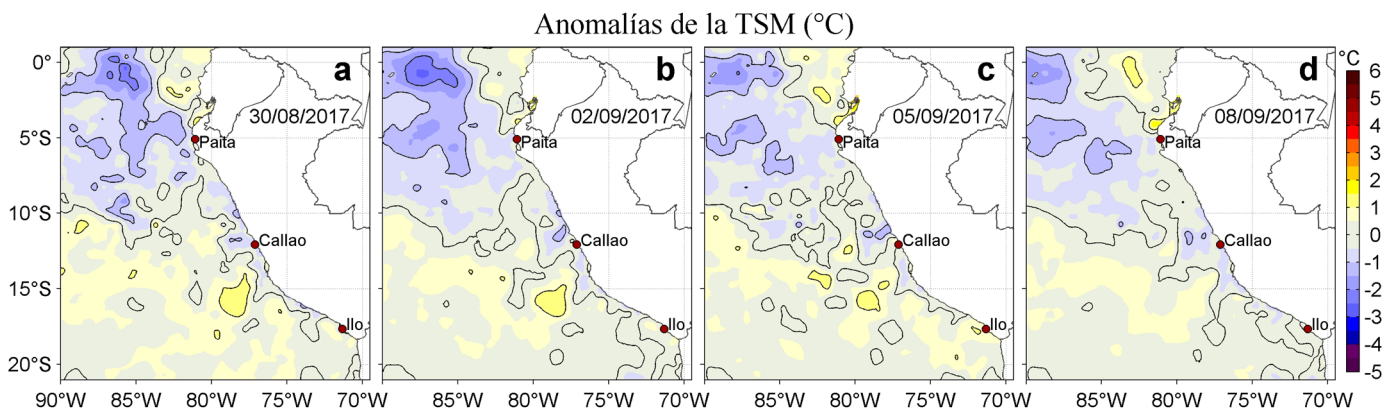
Anomalías de la TSM (°C)

a
30/08/2017
Paita
Callao
Ilo

b
02/09/2017
Paita
Callao
Ilo

c
05/09/2017
Paita
Callao
Ilo

d
08/09/2017
Paita
Callao
Ilo

0°
5°S
10°S
15°S
20°S

90°W 85°W 80°W 75°W 70°W
85°W 80°W 75°W 70°W
85°W 80°W 75°W 70°W
85°W 80°W 75°W 70°W

°C
6
5
4
3
2
1
0
-1
-2
-3
-4
-5